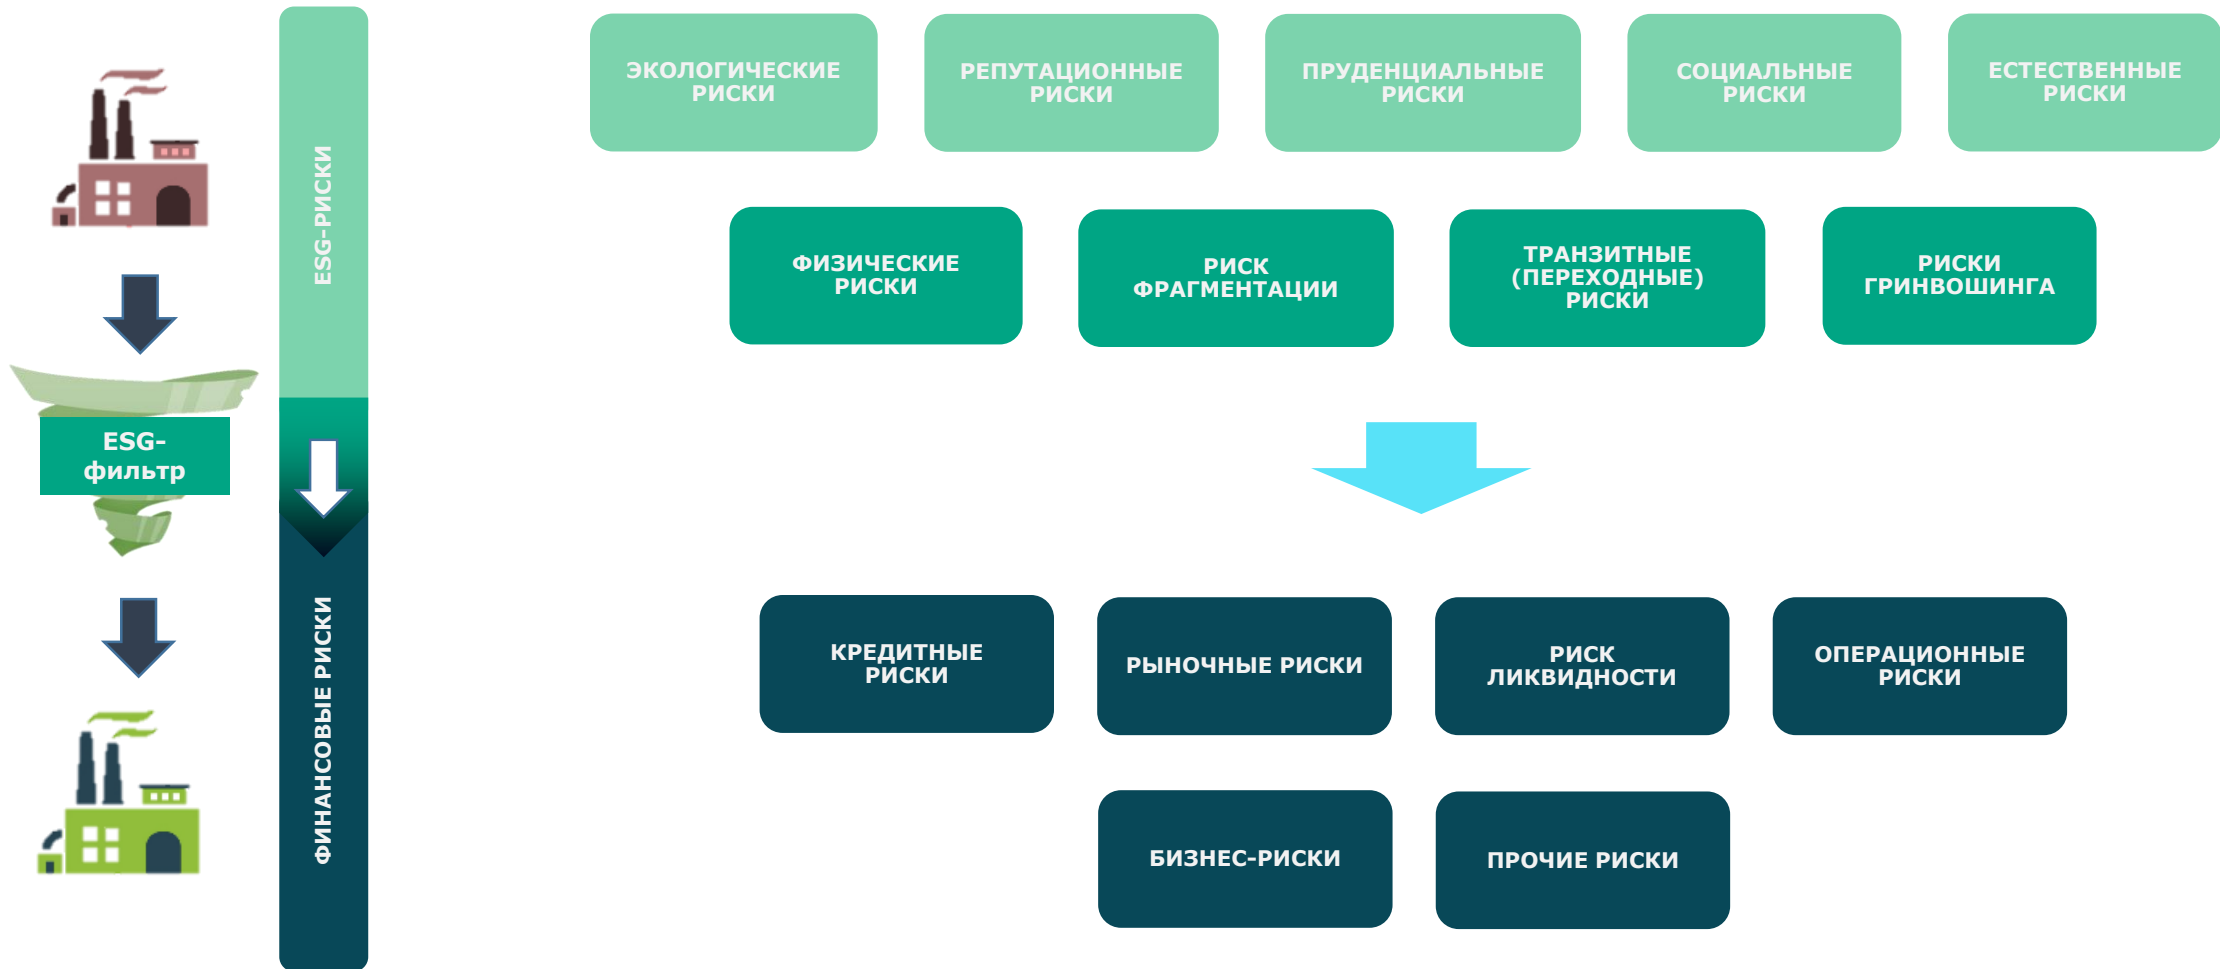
ESG-фильтр

ESG-РИСКИ

ФИНАНСОВЫЕ РИСКИ

ЭКОЛОГИЧЕСКИЕ РИСКИ

РЕПУТАЦИОННЫЕ РИСКИ

ПРУДЕНЦИАЛЬНЫЕ РИСКИ

СОЦИАЛЬНЫЕ РИСКИ

ЕСТЕСТВЕННЫЕ РИСКИ

ФИЗИЧЕСКИЕ РИСКИ

РИСК ФРАГМЕНТАЦИИ

ТРАНЗИТНЫЕ (ПЕРЕХОДНЫЕ) РИСКИ

РИСКИ ГРИНВОШИНГА

КРЕДИТНЫЕ РИСКИ

РЫНОЧНЫЕ РИСКИ

РИСК ЛИКВИДНОСТИ

ОПЕРАЦИОННЫЕ РИСКИ

БИЗНЕС-РИСКИ

ПРОЧИЕ РИСКИ